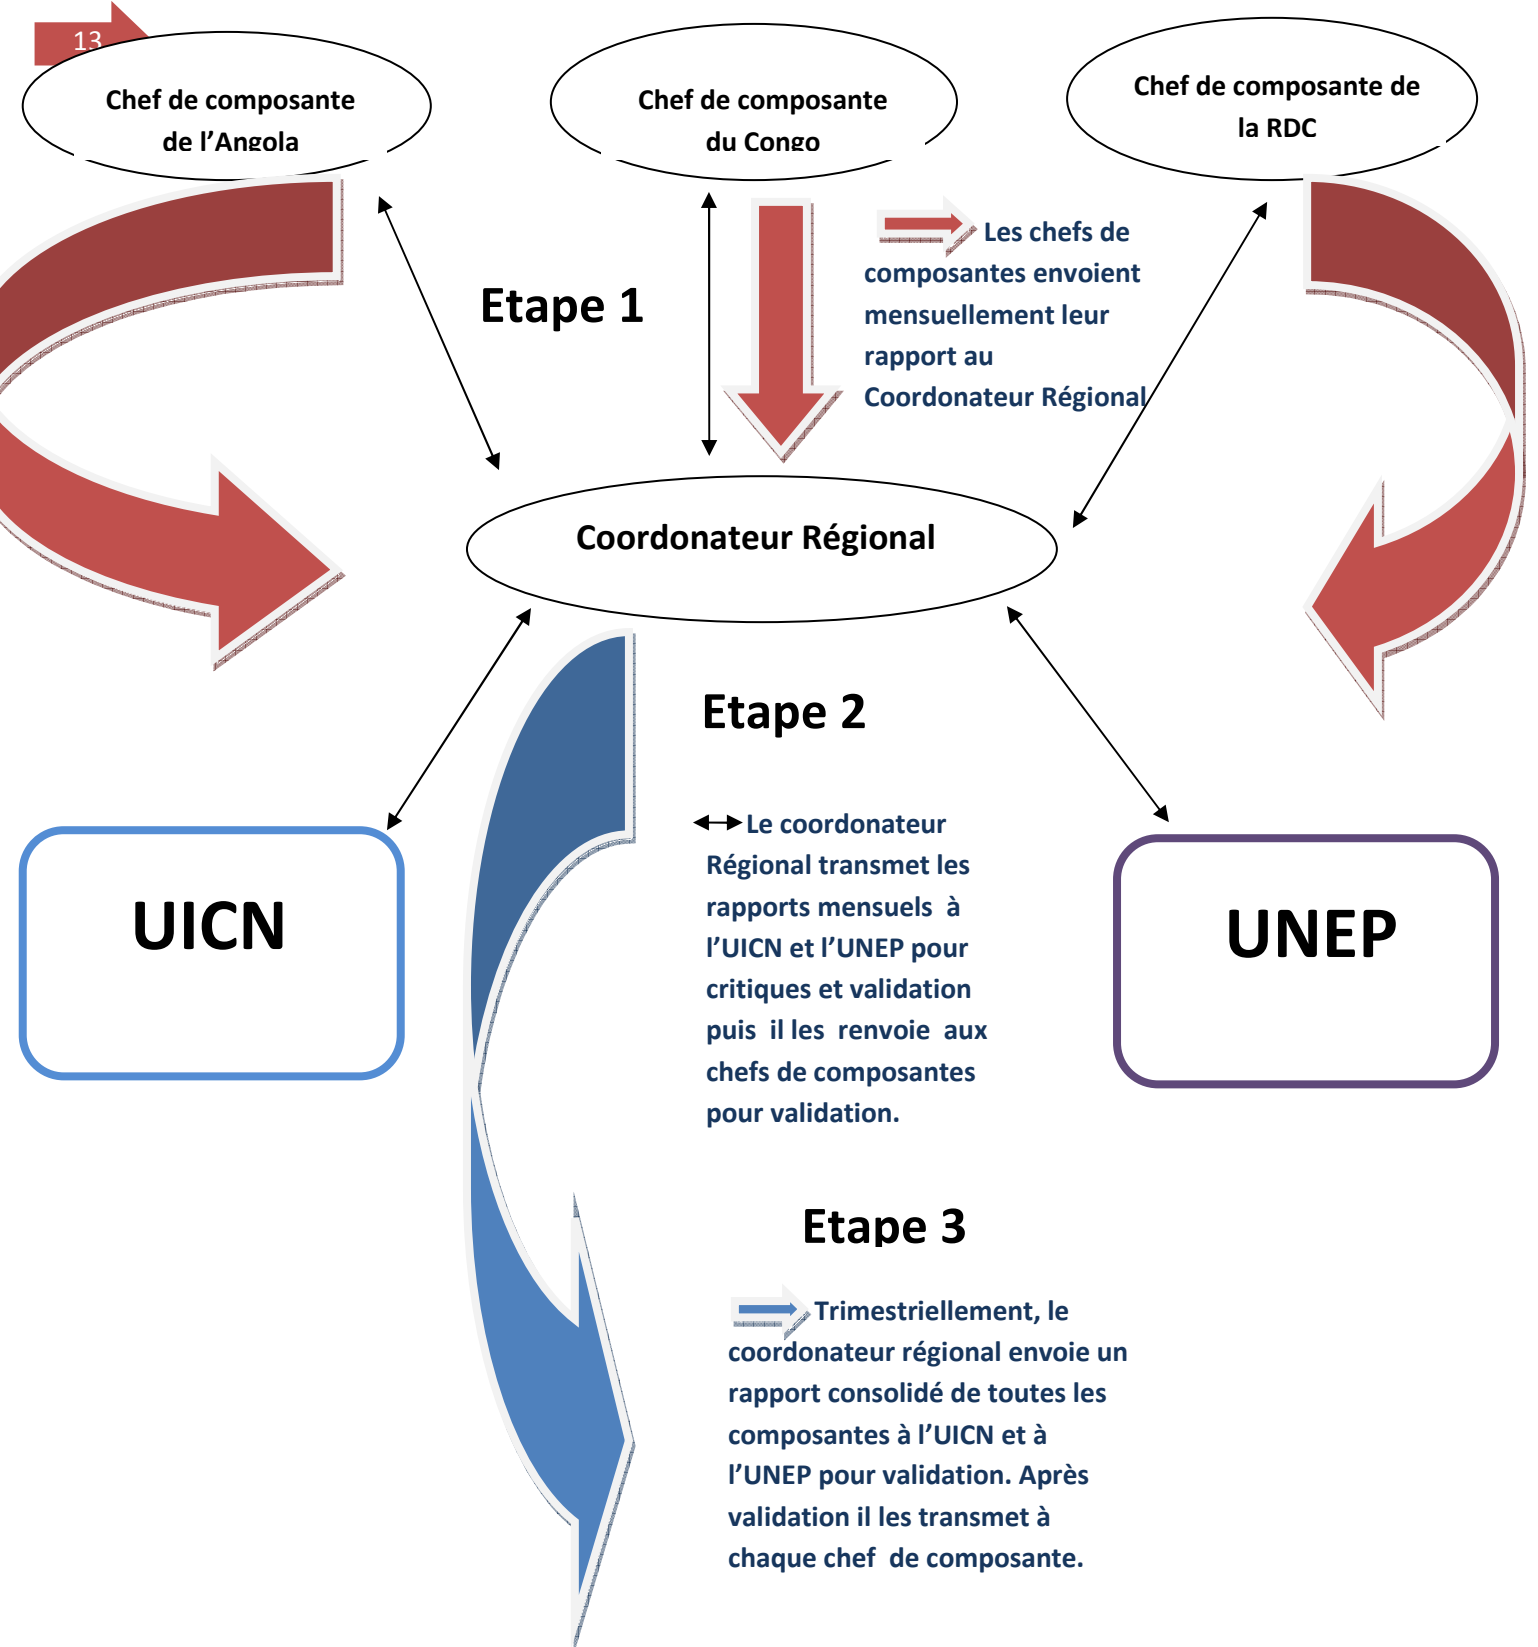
13

Chef de composante de l'Angola

Chef de composante du Congo

Chef de composante de la RDC

Etape 1

Les chefs de composantes envoient mensuellement leur rapport au Coordonateur Régional

Coordonateur Régional

Etape 2

Le coordonateur Régional transmet les rapports mensuels à l'UICN et l'UNEP pour critiques et validation puis il les renvoie aux chefs de composantes pour validation.

UICN

UNEP

Etape 3

Trimestriellement, le coordonateur régional envoie un rapport consolidé de toutes les composantes à l'UICN et à l'UNEP pour validation. Après validation il les transmet à chaque chef de composante.